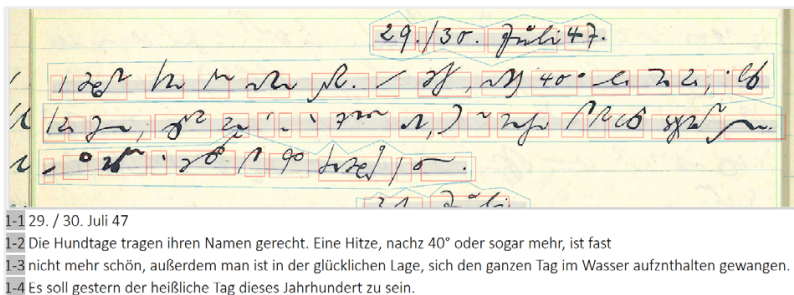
29. / 30. Juli 47

1-1 29. / 30. Juli 47
1-2 Die Hundtage tragen ihren Namen gerecht. Eine Hitze, nachz 40° oder sogar mehr, ist fast
1-3 nicht mehr schön, außerdem man ist in der glücklichen Lage, sich den ganzen Tag im Wasser aufznthalten gewangen.
1-4 Es soll gestern der heißliche Tag dieses Jahrhundert zu sein.